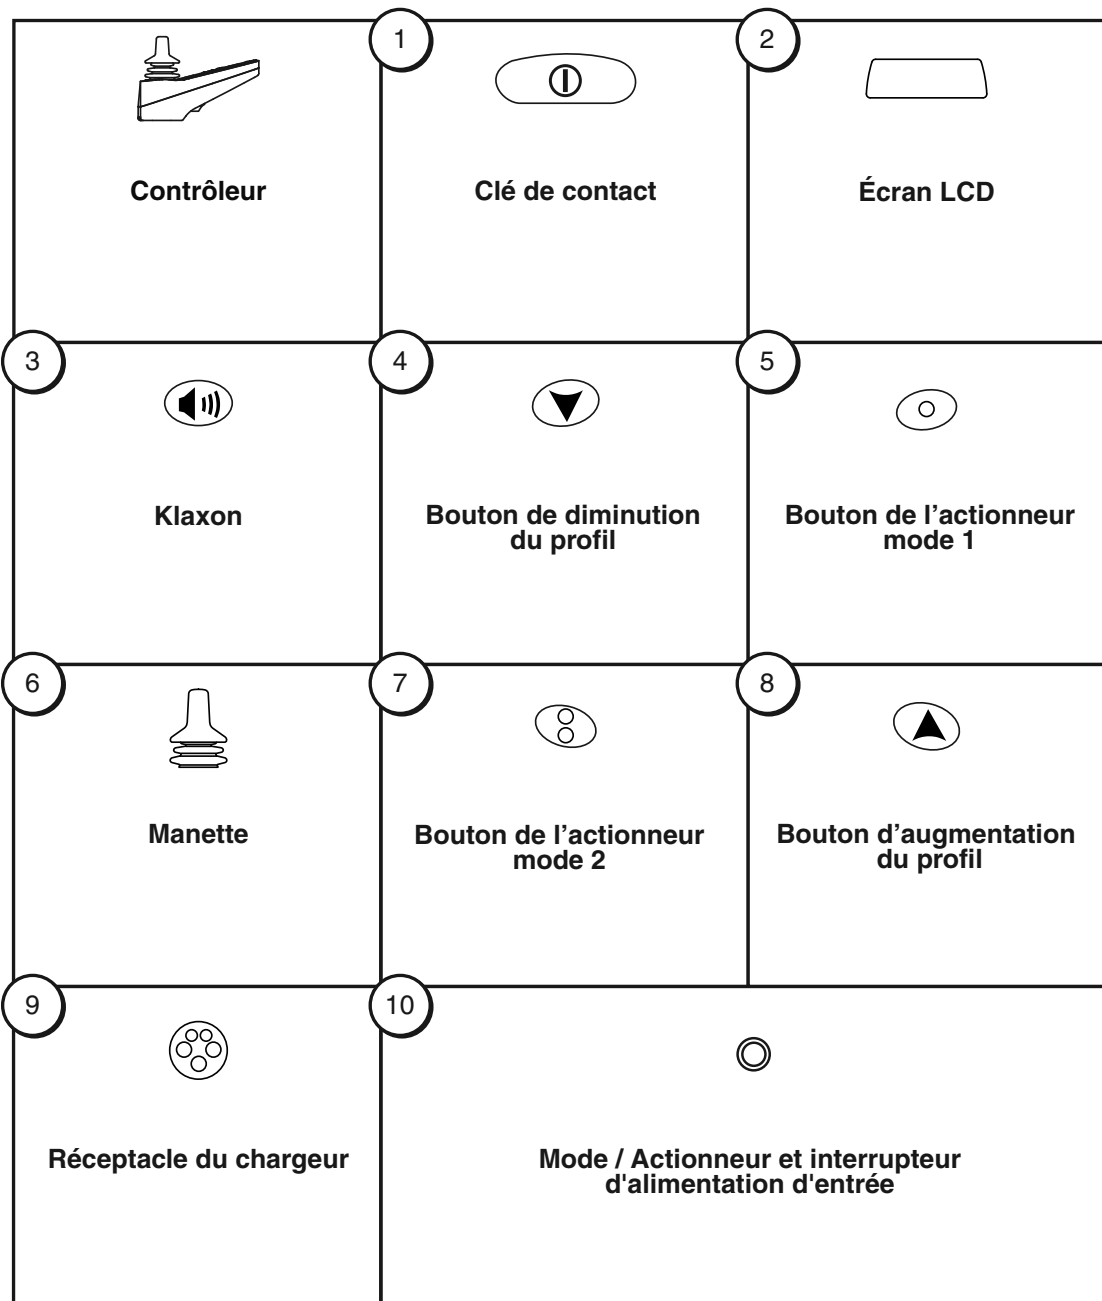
Contrôleur

1
Clé de contact

2
Écran LCD

3
Klaxon

4
Bouton de diminution du profil

5
Bouton de l’actionneur mode 1

6
Manette

7
Bouton de l’actionneur mode 2

8
Bouton d’augmentation du profil

9
Réceptacle du chargeur

10
Mode / Actionneur et interrupteur d'alimentation d'entrée